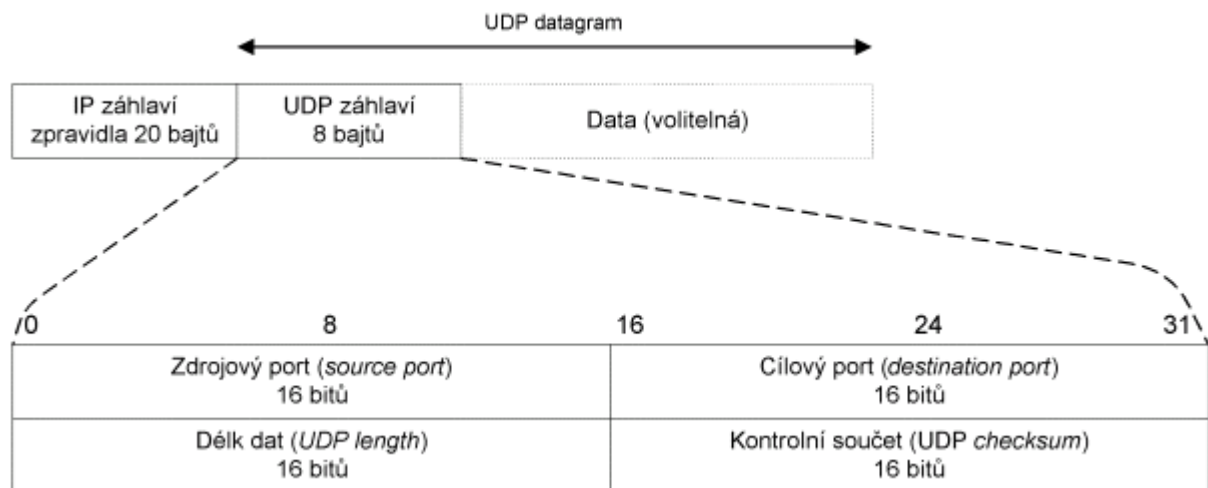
UDP datagram

| IP záhlaví zpravidla 20 bajtů | UDP záhlaví 8 bajtů | Data (volitelná) |
|---|---|---|

0 8 16 24 31

| Zdrojový port (source port) 16 bitů | Cílový port (destination port) 16 bitů |
|---|---|
| Délk dat (UDP length) 16 bitů | Kontrolní součet (UDP checksum) 16 bitů |